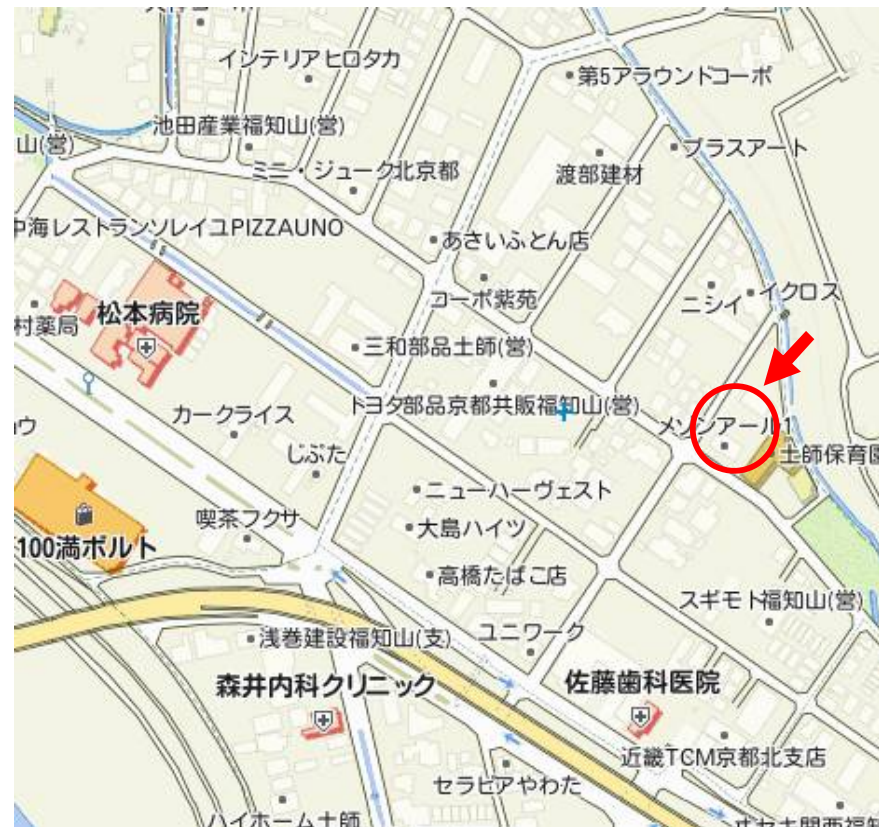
インテリアヒロタカ
第5アラウンドコーポ
山(営)
池田産業福知山(営)
プラスアート
ミニ・ジューク北京都
渡部建材
中海レストランソレイユPIZZAUNO
あさいふとん店
コーポ紫苑
イクロス
ニシイ
村薬局
松本病院
三和部品土師(営)
トヨタ部品京都共販福知山(営)
カークライス
メゾンアール1
土師保育園
ウ
じぶた
ニューハーヴェスト
喫茶フクサ
大島ハイツ
100満ボルト
高橋たばこ店
スギモト福知山(営)
浅巻建設福知山(支)
ユニワーク
森井内科クリニック
佐藤歯科医院
近畿TCM京都北支店
セラピアやわた
ハイホーム土師
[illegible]